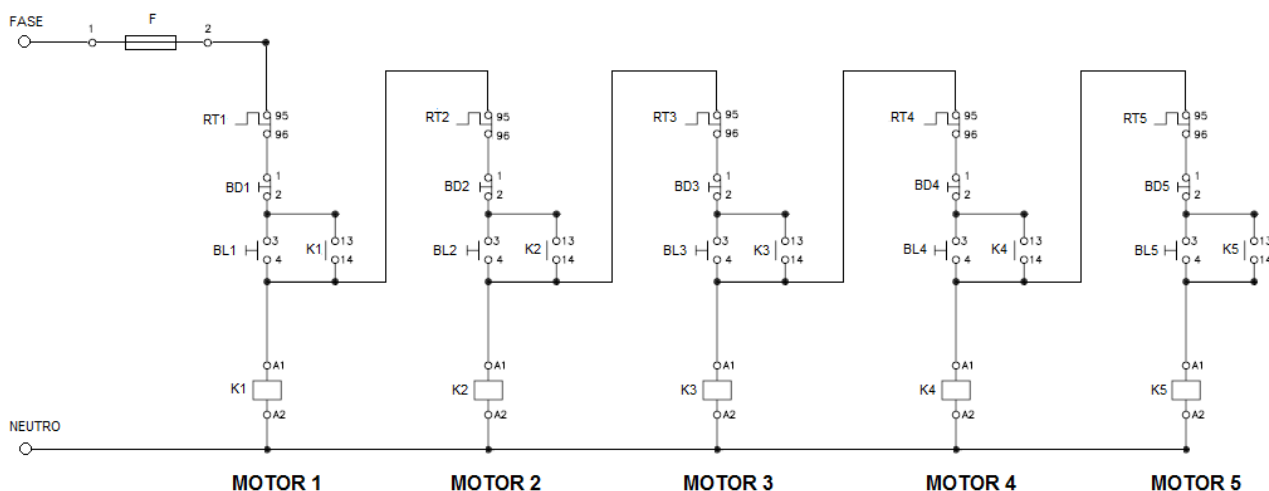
FASE
1
F
2
RT1 95 96
BD1 1 2
BL1 3 4
K1 13 14
A1
K1
A2
RT2 95 96
BD2 1 2
BL2 3 4
K2 13 14
A1
K2
A2
RT3 95 96
BD3 1 2
BL3 3 4
K3 13 14
A1
K3
A2
RT4 95 96
BD4 1 2
BL4 3 4
K4 13 14
A1
K4
A2
RT5 95 96
BD5 1 2
BL5 3 4
K5 13 14
A1
K5
A2
NEUTRO
MOTOR 1
MOTOR 2
MOTOR 3
MOTOR 4
MOTOR 5